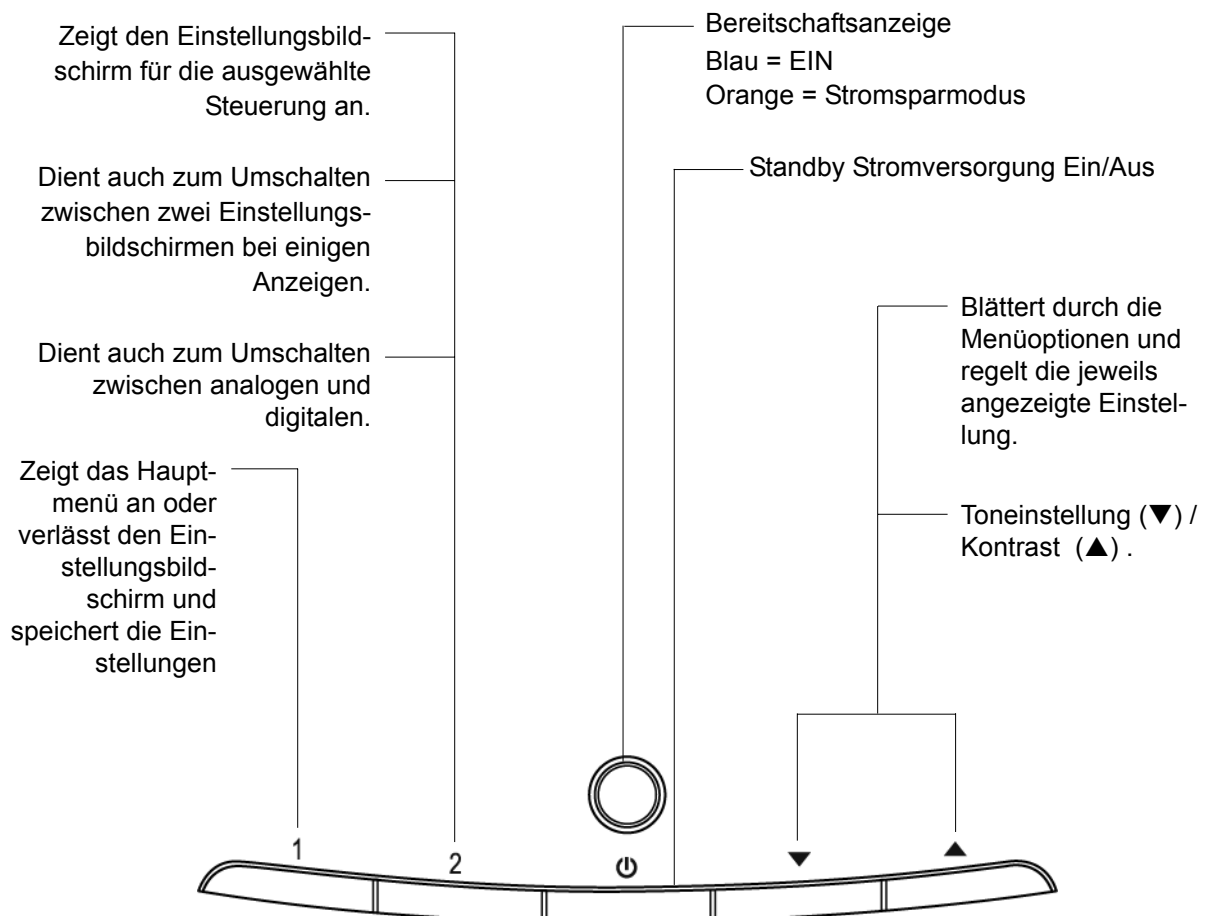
Zeigt den Einstellungsbildschirm für die ausgewählte Steuerung an.

Dient auch zum Umschalten zwischen zwei Einstellungsbildschirmen bei einigen Anzeigen.

Dient auch zum Umschalten zwischen analogen und digitalen.

Zeigt das Hauptmenü an oder verlässt den Einstellungsbildschirm und speichert die Einstellungen

Bereitschaftsanzeige
Blau = EIN
Orange = Stromsparmodus

Standby Stromversorgung Ein/Aus

Blättert durch die Menüoptionen und regelt die jeweils angezeigte Einstellung.

Toneinstellung (▼) / Kontrast (▲) .

1

2

⏻

▼

▲